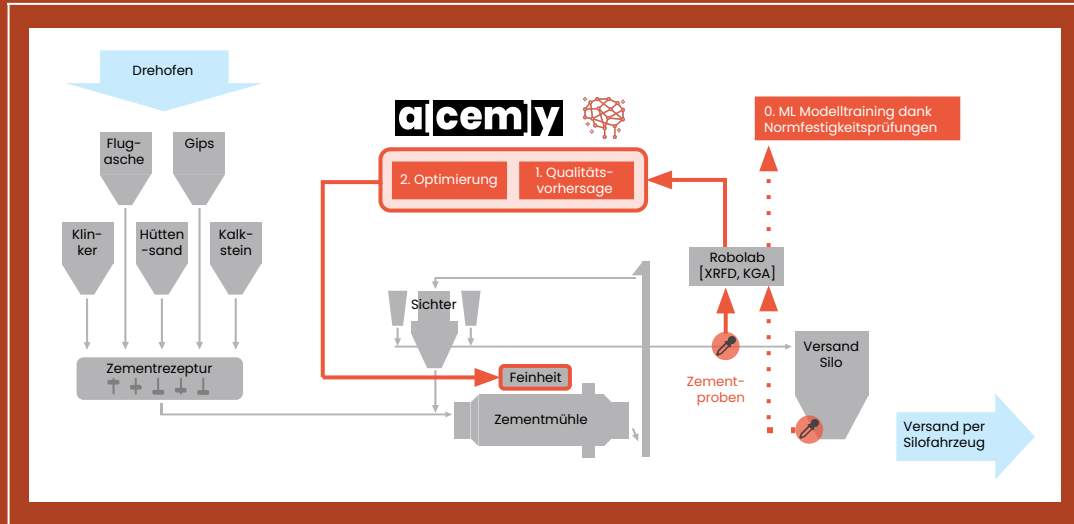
Drehofen

acemy

0. ML Modelltraining dank Normfestigkeitsprüfungen

Flugasche

Gips

2. Optimierung

1. Qualitätsvorhersage

Klinker

Hütten-sand

Kalkstein

Robolab [XRFD, KGA]

Sichter

Versand Silo

Zementrezeptur

Feinheit

Zementproben

Zementmühle

Versand per Silofahrzeug